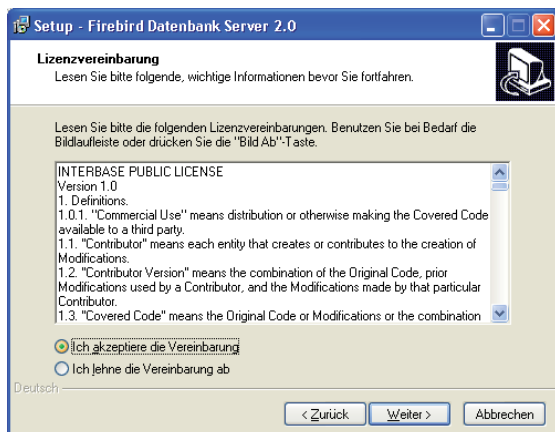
Setup - Firebird Datenbank Server 2.0

Lizenzvereinbarung
Lesen Sie bitte folgende, wichtige Informationen bevor Sie fortfahren.

Lesen Sie bitte die folgenden Lizenzvereinbarungen. Benutzen Sie bei Bedarf die Bildlaufleiste oder drücken Sie die "Bild Ab"-Taste.

INTERBASE PUBLIC LICENSE
Version 1.0
1. Definitions.
1.0.1. "Commercial Use" means distribution or otherwise making the Covered Code available to a third party.
1.1. "Contributor" means each entity that creates or contributes to the creation of Modifications.
1.2. "Contributor Version" means the combination of the Original Code, prior Modifications used by a Contributor, and the Modifications made by that particular Contributor.
1.3. "Covered Code" means the Original Code or Modifications or the combination

Ich akzeptiere die Vereinbarung
Ich lehne die Vereinbarung ab

Deutsch

< Zurück
Weiter >
Abbrechen